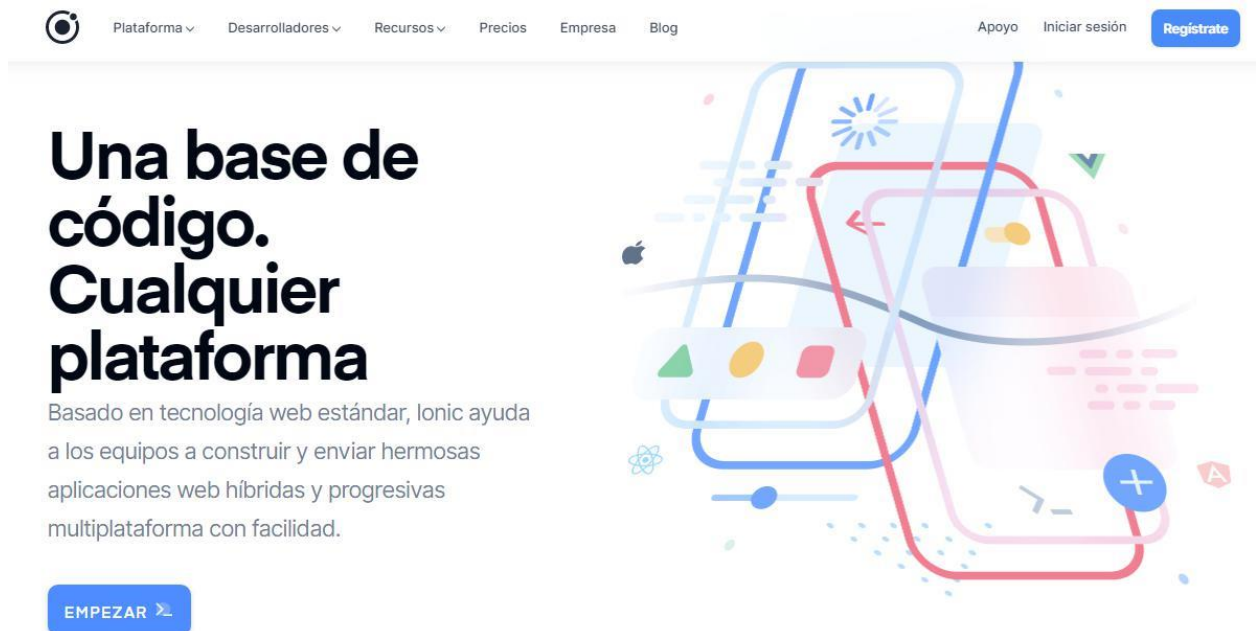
Plataforma ⌄ Desarrolladores ⌄ Recursos ⌄ Precios Empresa Blog

Apoyo Iniciar sesión Registrate

Una base de código. Cualquier plataforma

Basado en tecnología web estándar, Ionic ayuda a los equipos a construir y enviar hermosas aplicaciones web híbridas y progresivas multiplataforma con facilidad.

EMPEZAR